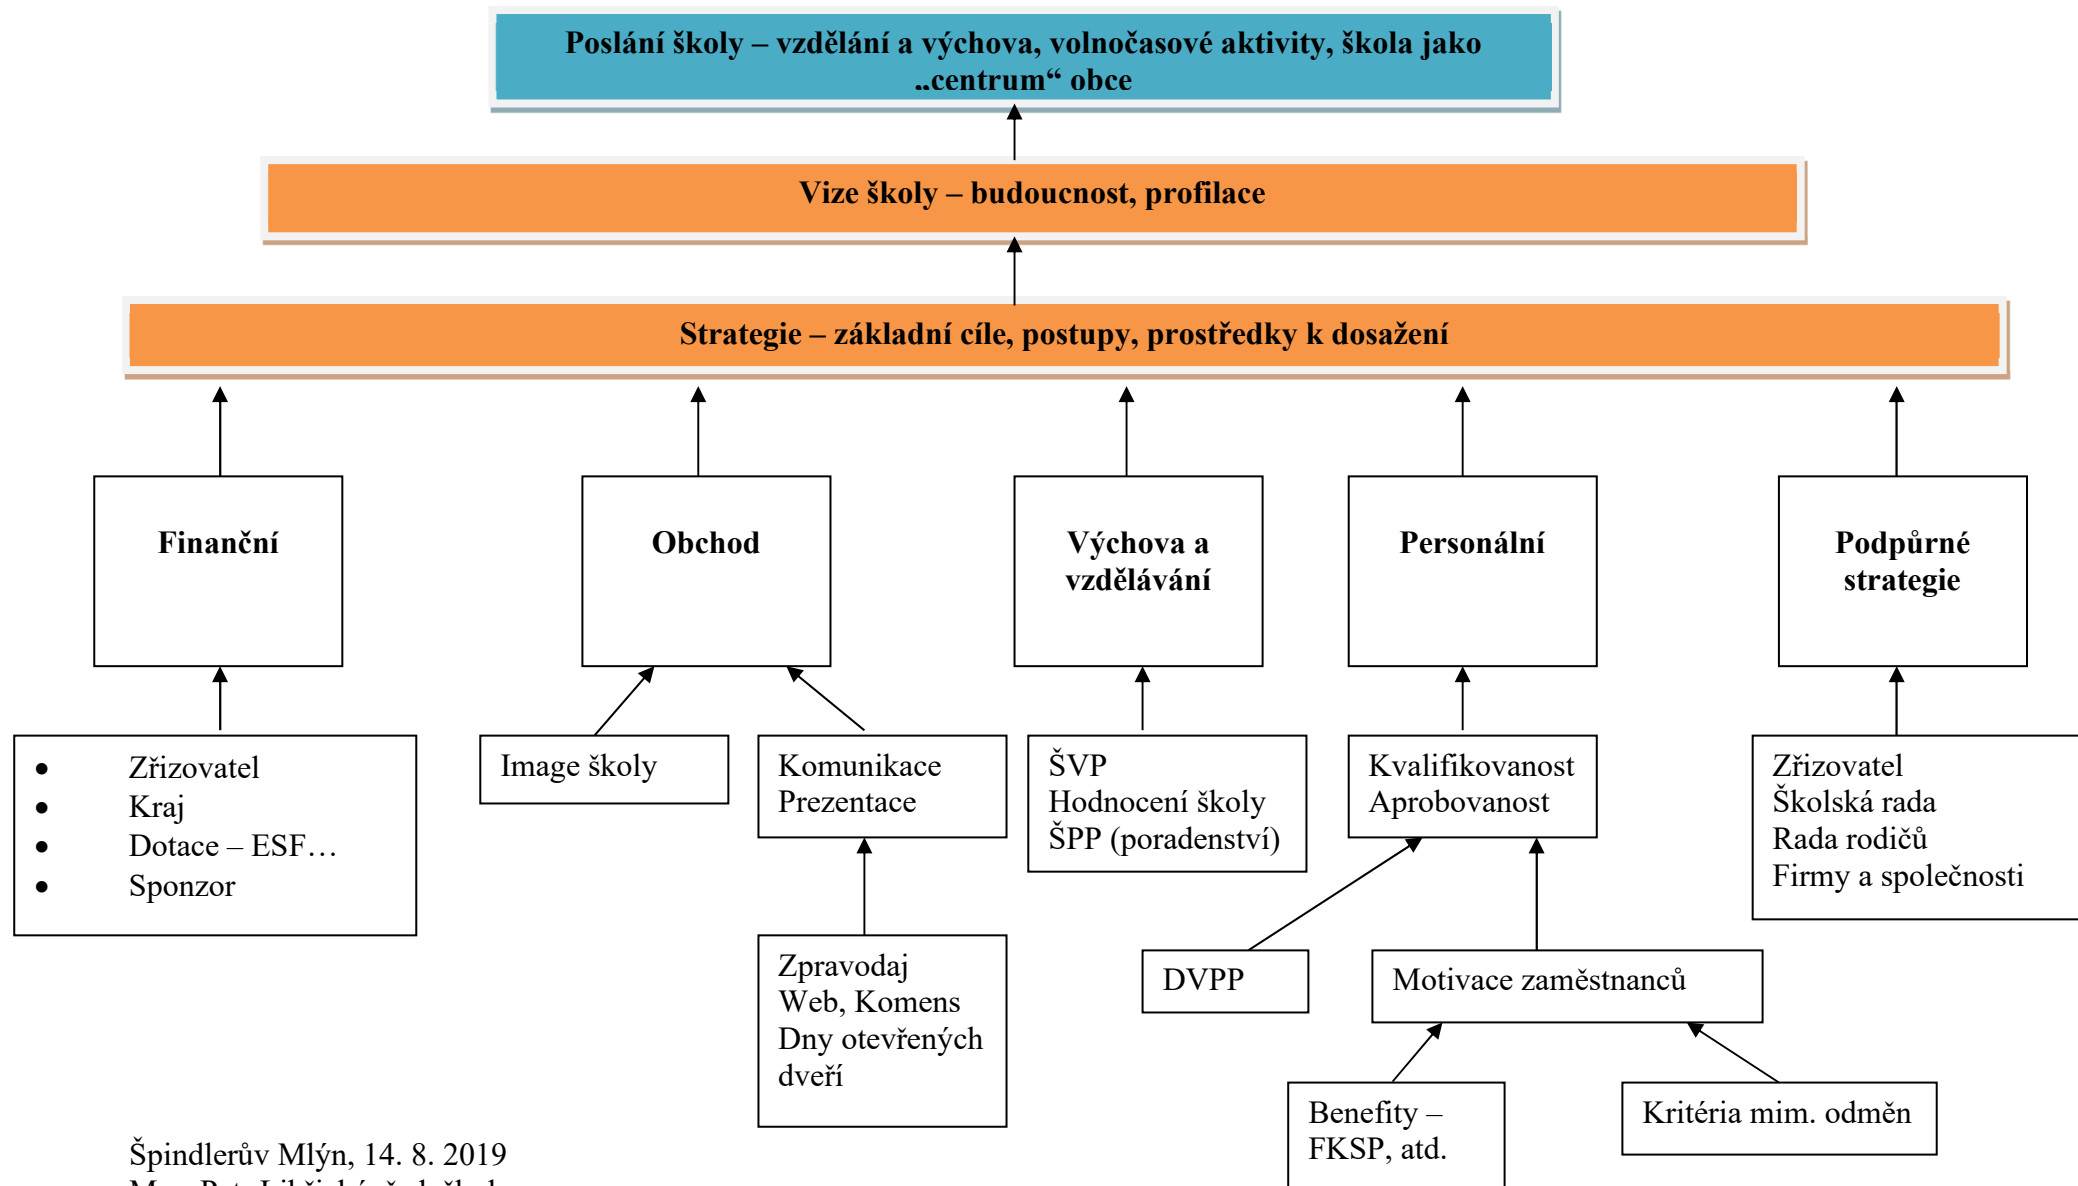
Poslání školy – vzdělání a výchova, volnočasové aktivity, škola jako „centrum“ obce

Vize školy – budoucnost, profilace

Strategie – základní cíle, postupy, prostředky k dosažení

Finanční

Obchod

Výchova a vzdělávání

Personální

Podpůrné strategie

- Zřizovatel
- Kraj
- Dotace – ESF…
- Sponzor

Image školy

Komunikace
Prezentace

ŠVP
Hodnocení školy
ŠPP (poradenství)

Kvalifikovanost
Aprobovanost

Zřizovatel
Školská rada
Rada rodičů
Firmy a společnosti

Zpravodaj
Web, Komens
Dny otevřených dveří

DVPP

Motivace zaměstnanců

Benefity – FKSP, atd.

Kritéria mim. odměn

Špindlerův Mlýn, 14. 8. 2019
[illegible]